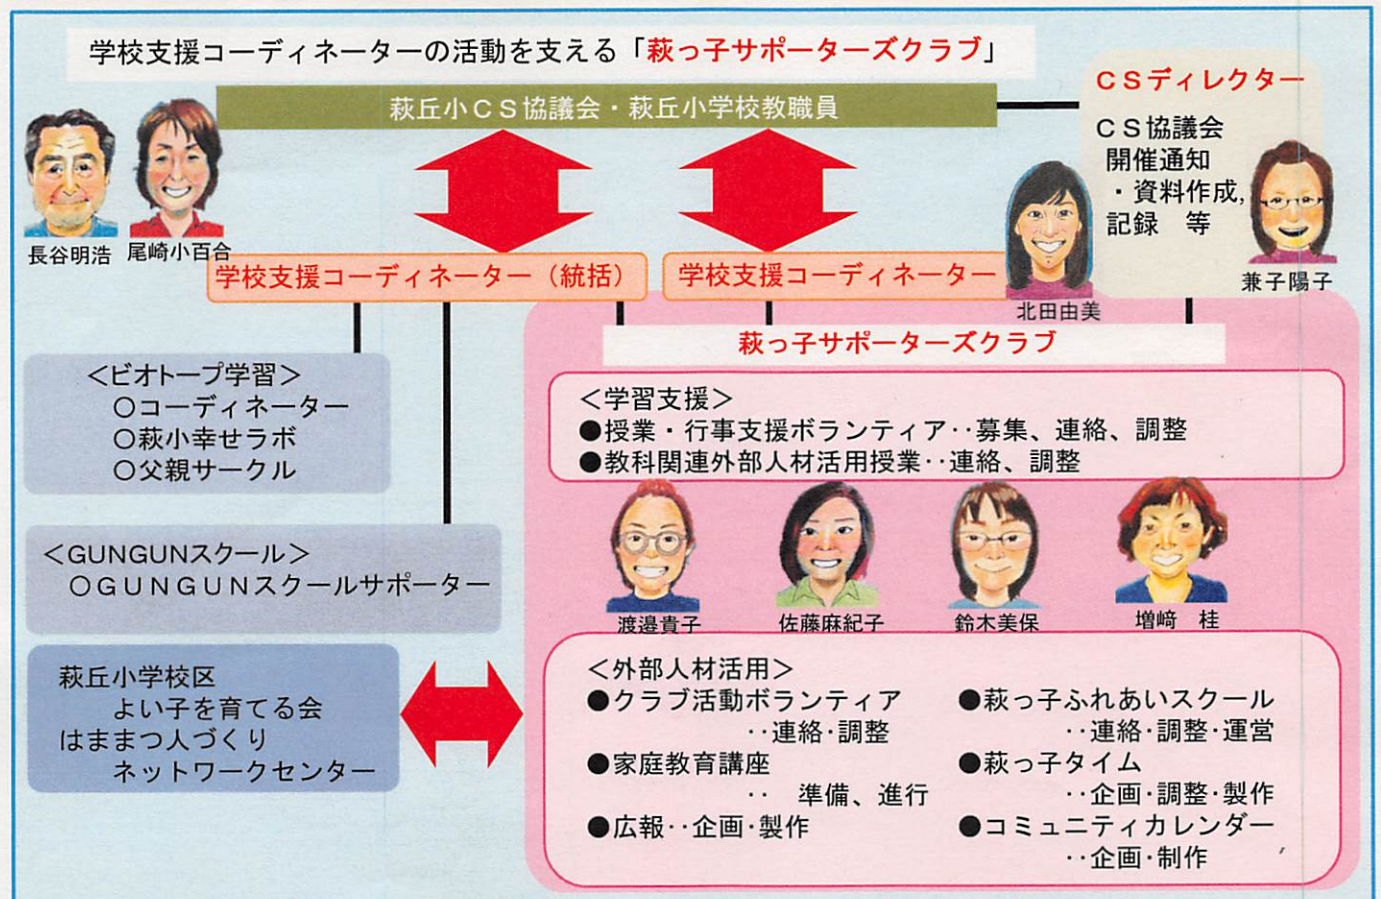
学校支援コーディネーターの活動を支える「萩っ子サポーターズクラブ」

萩丘小ＣＳ協議会・萩丘小学校教職員

ＣＳディレクター
ＣＳ協議会
開催通知
・資料作成,
記録　等

長谷明浩　尾崎小百合

学校支援コーディネーター（統括）　学校支援コーディネーター

北田由美　兼子陽子

＜ビオトープ学習＞
○コーディネーター
○萩小幸せラボ
○父親サークル

萩っ子サポーターズクラブ

＜学習支援＞
●授業・行事支援ボランティア‥募集、連絡、調整
●教科関連外部人材活用授業‥連絡、調整

＜GUNGUNスクール＞
○GUNGUNスクールサポーター

渡邉貴子　佐藤麻紀子　鈴木美保　増崎　桂

萩丘小学校区
よい子を育てる会
はままつ人づくり
ネットワークセンター

＜外部人材活用＞
●クラブ活動ボランティア
‥連絡・調整
●家庭教育講座
‥　準備、進行
●広報‥企画・製作

●萩っ子ふれあいスクール
‥連絡・調整・運営
●萩っ子タイム
‥企画・調整・製作
●コミュニティカレンダー
‥企画・制作